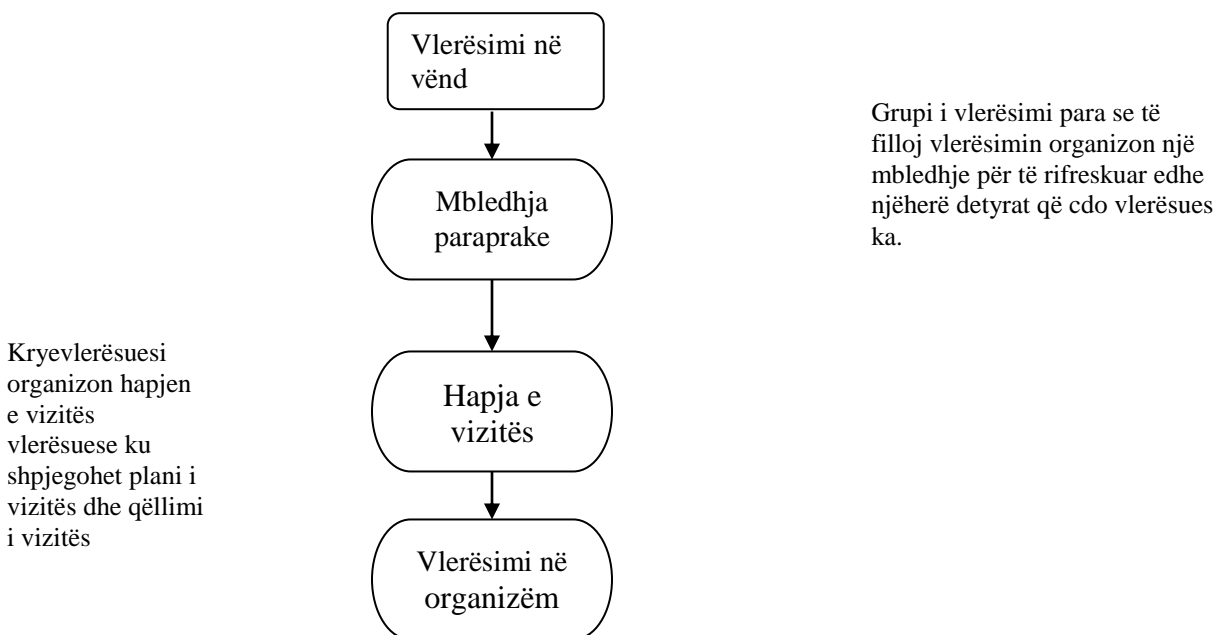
Vlerësimi në vënd

Mbledhja paraprake

Grupi i vlerësimi para se të filloj vlerësimin organizon një mbledhje për të rifreskuar edhe njëherë detyrat që cdo vlerësues ka.

Kryevlerësuesi organizon hapjen e vizitës vlerësuese ku shpjegohet plani i vizitës dhe qëllimi i vizitës

Hapja e vizitës

Vlerësimi në organizëm